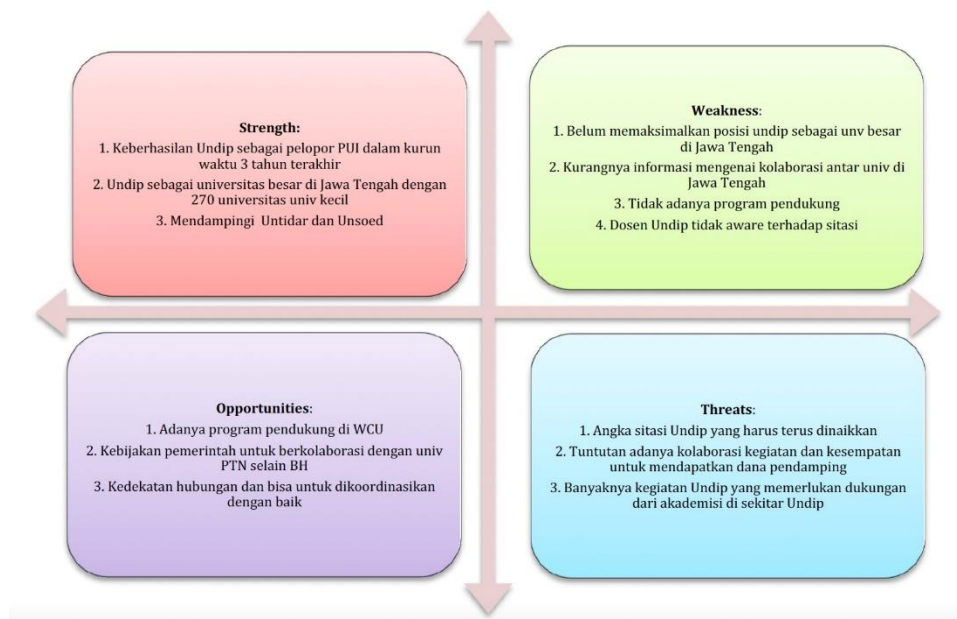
**Strength:**
1. Keberhasilan Undip sebagai pelopor PUI dalam kurun waktu 3 tahun terakhir
2. Undip sebagai universitas besar di Jawa Tengah dengan 270 universitas univ kecil
3. Mendampingi Untidar dan Unsoed

**Weakness**:
1. Belum memaksimalkan posisi undip sebagai unv besar di Jawa Tengah
2. Kurangnya informasi mengenai kolaborasi antar univ di Jawa Tengah
3. Tidak adanya program pendukung
4. Dosen Undip tidak aware terhadap sitasi

**Opportunities**:
1. Adanya program pendukung di WCU
2. Kebijakan pemerintah untuk berkolaborasi dengan univ PTN selain BH
3. Kedekatan hubungan dan bisa untuk dikoordinasikan dengan baik

**Threats**:
1. Angka sitasi Undip yang harus terus dinaikkan
2. Tuntutan adanya kolaborasi kegiatan dan kesempatan untuk mendapatkan dana pendamping
3. Banyaknya kegiatan Undip yang memerlukan dukungan dari akademisi di sekitar Undip